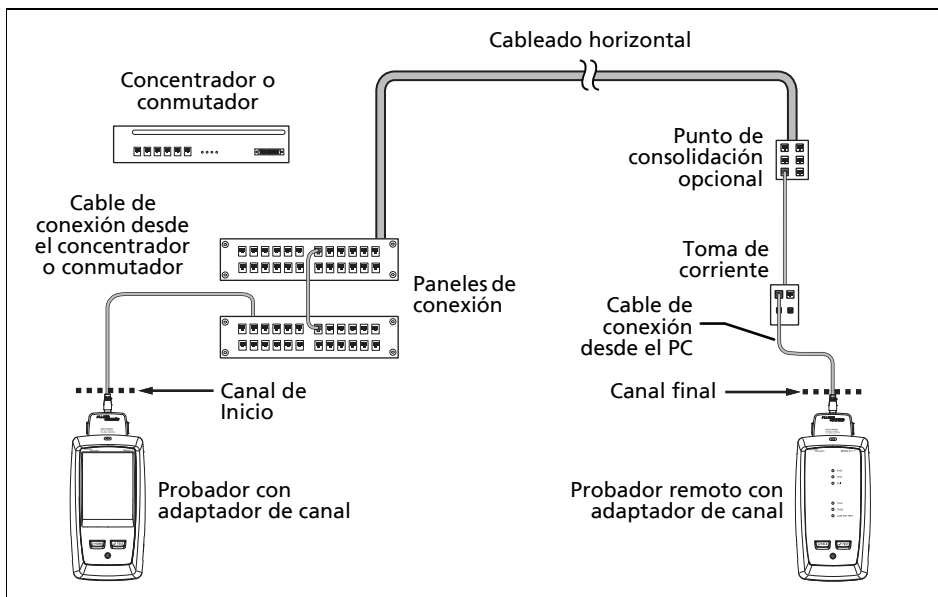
Cableado horizontal

Concentrador o conmutador

Punto de consolidación opcional

Cable de conexión desde el concentrador o conmutador

Toma de corriente

Paneles de conexión

Cable de conexión desde el PC

Canal de Inicio

Canal final

Probador con adaptador de canal

Probador remoto con adaptador de canal